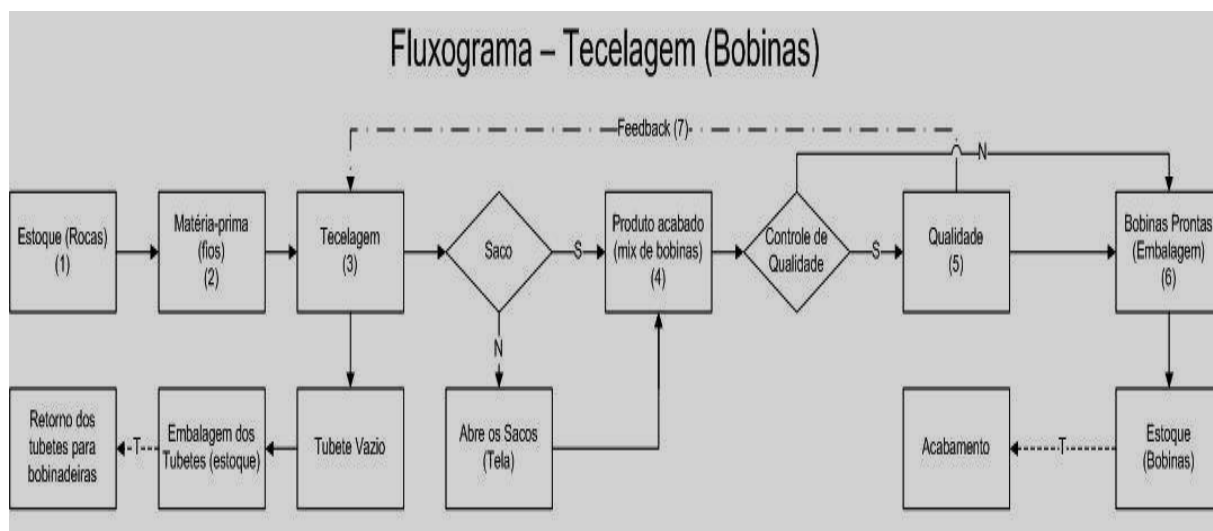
Fluxograma – Tecelagem (Bobinas)

Feedback (7)

N

Estoque (Rocas) (1)

Matéria-prima (fios) (2)

Tecelagem (3)

Saco

S

Produto acabado (mix de bobinas) (4)

Controle de Qualidade

S

Qualidade (5)

Bobinas Prontas (Embalagem) (6)

N

Retorno dos tubetes para bobinadeiras

T

Embalagem dos Tubetes (estoque)

Tubete Vazio

Abre os Sacos (Tela)

Acabamento

T

Estoque (Bobinas)